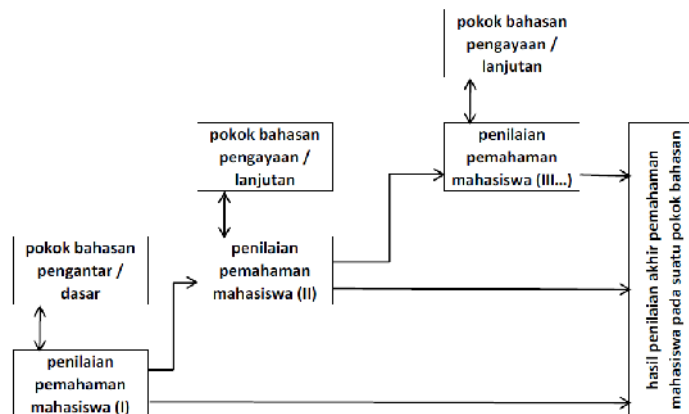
pokok bahasan pengayaan / lanjutan

pokok bahasan pengayaan / lanjutan

penilaian pemahaman mahasiswa (III...)

pokok bahasan pengantar / dasar

penilaian pemahaman mahasiswa (II)

penilaian pemahaman mahasiswa (I)

hasil penilaian akhir pemahaman mahasiswa pada suatu pokok bahasan